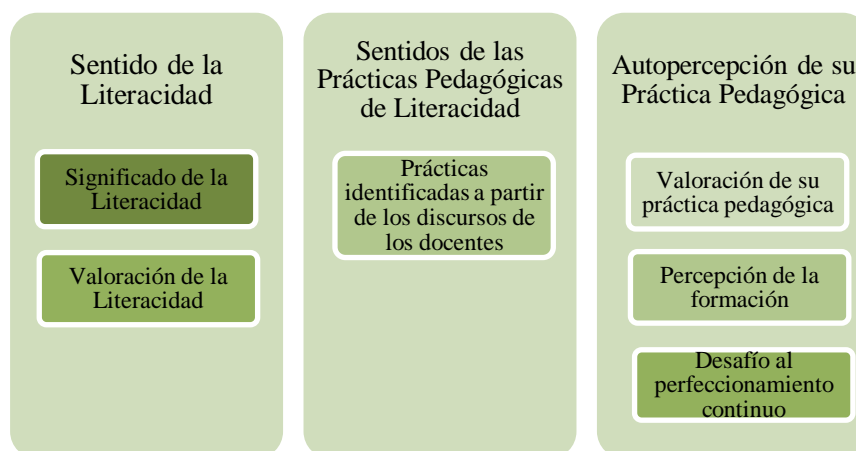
Sentido de la Literacidad

Significado de la Literacidad

Valoración de la Literacidad

Sentidos de las Prácticas Pedagógicas de Literacidad

Prácticas identificadas a partir de los discursos de los docentes

Autopercepción de su Práctica Pedagógica

Valoración de su práctica pedagógica

Percepción de la formación

Desafío al perfeccionamiento continuo